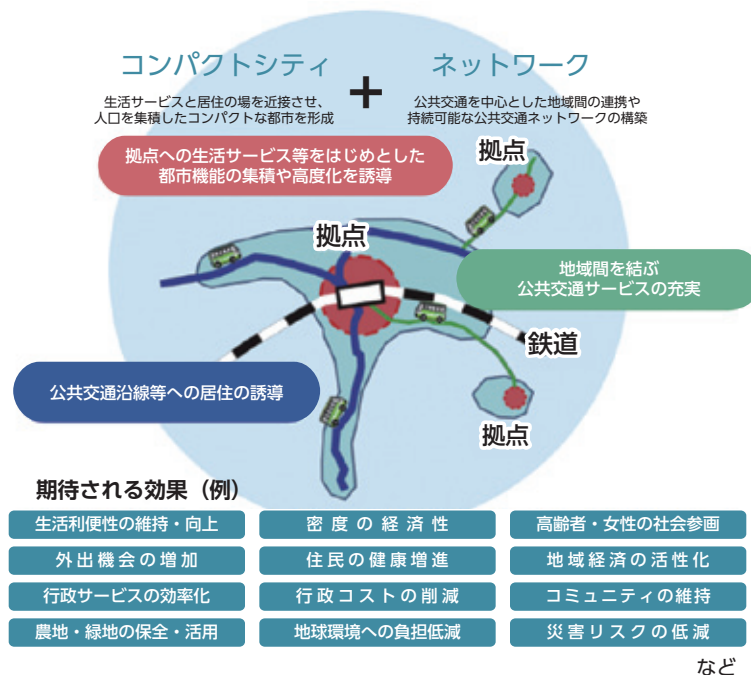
コンパクトシティ

生活サービスと居住の場を近接させ、人口を集積したコンパクトな都市を形成

+

ネットワーク

公共交通を中心とした地域間の連携や持続可能な公共交通ネットワークの構築

拠点への生活サービス等をはじめとした都市機能の集積や高度化を誘導

拠点

拠点

地域間を結ぶ公共交通サービスの充実

鉄道

公共交通沿線等への居住の誘導

拠点

期待される効果（例）

| 生活利便性の維持・向上 | 密度の経済性 | 高齢者・女性の社会参画 |
|---|---|---|
| 外出機会の増加 | 住民の健康増進 | 地域経済の活性化 |
| 行政サービスの効率化 | 行政コストの削減 | コミュニティの維持 |
| 農地・緑地の保全・活用 | 地球環境への負担低減 | 災害リスクの低減 |

など